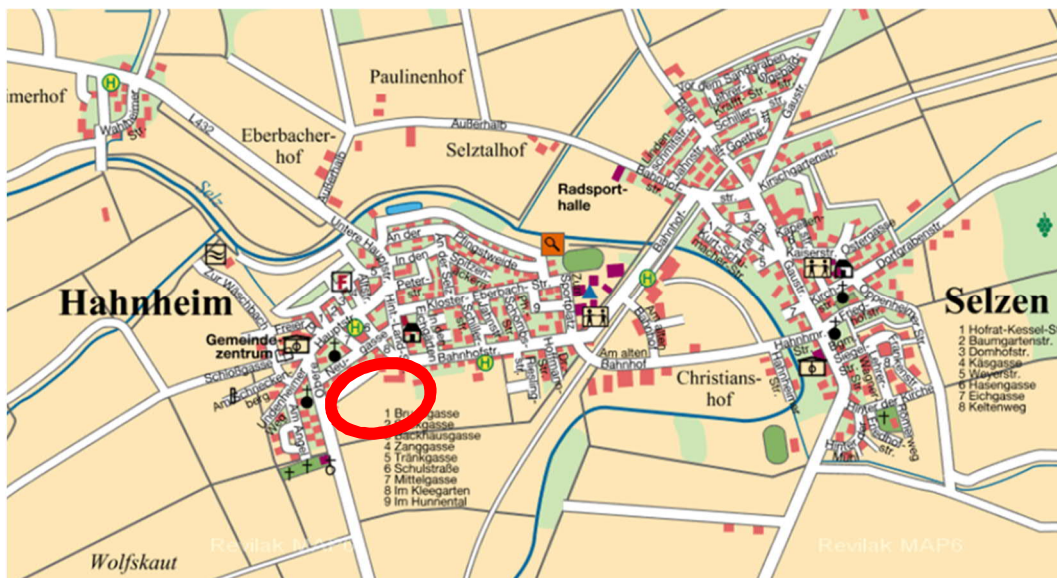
imerhof

Paulinenhof

L432

Eberbacherhof

Selztalhof

Radsporthalle

Selz

Untere Hauptstr.

An der

Pfingstweide

In den

Peter-

Kloster-Eberbach-Str.

Bahnhofstr.

Am alten Bahnhof

Hahnheim

Gemeindezentrum

Schloßgasse

Christianshof

Selzen

1 Hofrat-Kessel-S
2 Baumgartenstr.
3 Domhofstr.
4 Käsgasse
5 Weyerstr.
6 Hasengasse
7 Eichgasse
8 Keltenweg

1 Br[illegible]gasse
2 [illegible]kgasse
3 Backhausgasse
4 Zanggasse
5 Tränkgasse
6 Schulstraße
7 Mittelgasse
8 Im Kleegarten
9 Im Hunnental

Ostergasse

Dorfgrabenstr.

Kirchgartenstr.

Schillerstr.

Goethestr.

Hahnheimer Str.

Wolfskaut

Revilak MAP6

Revilak MAP6